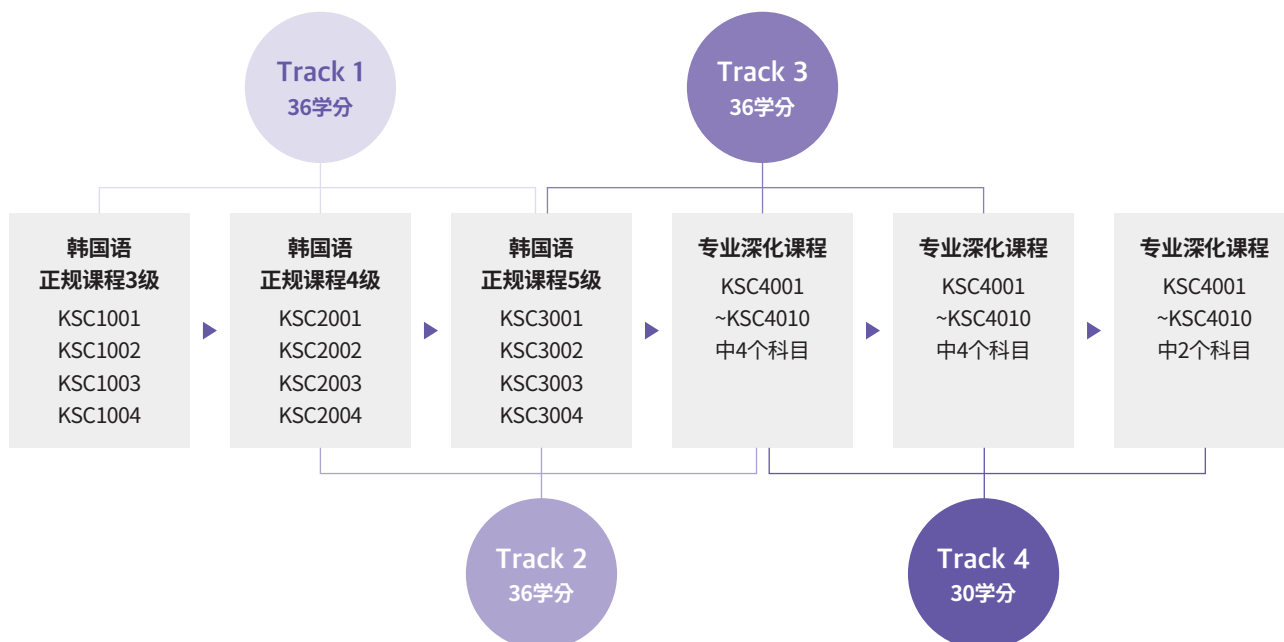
Track 1
36学分

Track 3
36学分

韩国语
正规课程3级
KSC1001
KSC1002
KSC1003
KSC1004

韩国语
正规课程4级
KSC2001
KSC2002
KSC2003
KSC2004

韩国语
正规课程5级
KSC3001
KSC3002
KSC3003
KSC3004

专业深化课程
KSC4001
~KSC4010
中4个科目

专业深化课程
KSC4001
~KSC4010
中4个科目

专业深化课程
KSC4001
~KSC4010
中2个科目

Track 2
36学分

Track 4
30学分